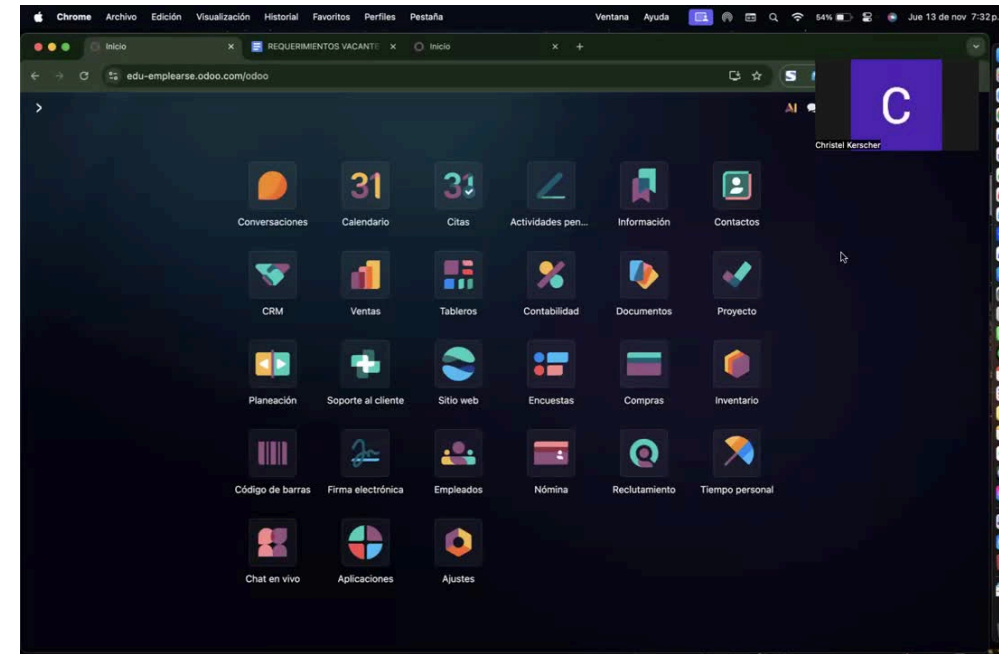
Chrome Archivo Edición Visualización Historial Favoritos Perfiles Pestaña Ventana Ayuda 54% Jue 13 de nov 7:32 p.

Inicio × REQUERIMIENTOS VACANTE × Inicio × +

edu-emplearse.odoo.com/odoo

C
Christel Kerscher

31

Conversaciones Calendario Citas Actividades pen... Información Contactos

CRM Ventas Tableros Contabilidad Documentos Proyecto

Planeación Soporte al cliente Sitio web Encuestas Compras Inventario

Código de barras Firma electrónica Empleados Nómina Reclutamiento Tiempo personal

Chat en vivo Aplicaciones Ajustes